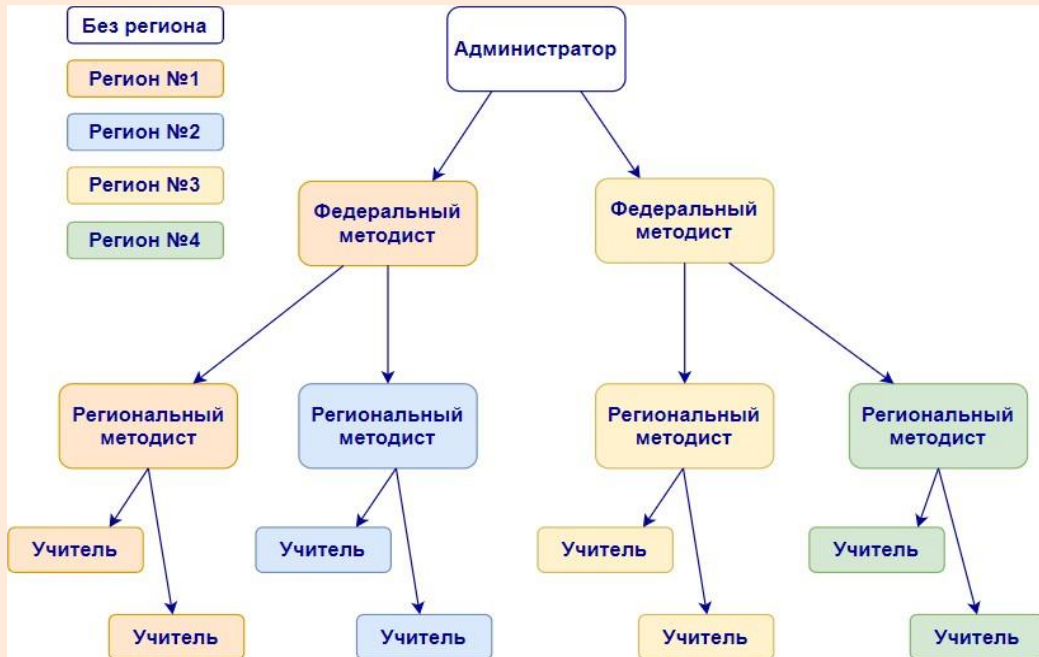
Без региона

Регион №1

Регион №2

Регион №3

Регион №4

Администратор

Федеральный методист

Федеральный методист

Региональный методист

Региональный методист

Региональный методист

Региональный методист

Учитель

Учитель

Учитель

Учитель

Учитель

Учитель

Учитель

Учитель